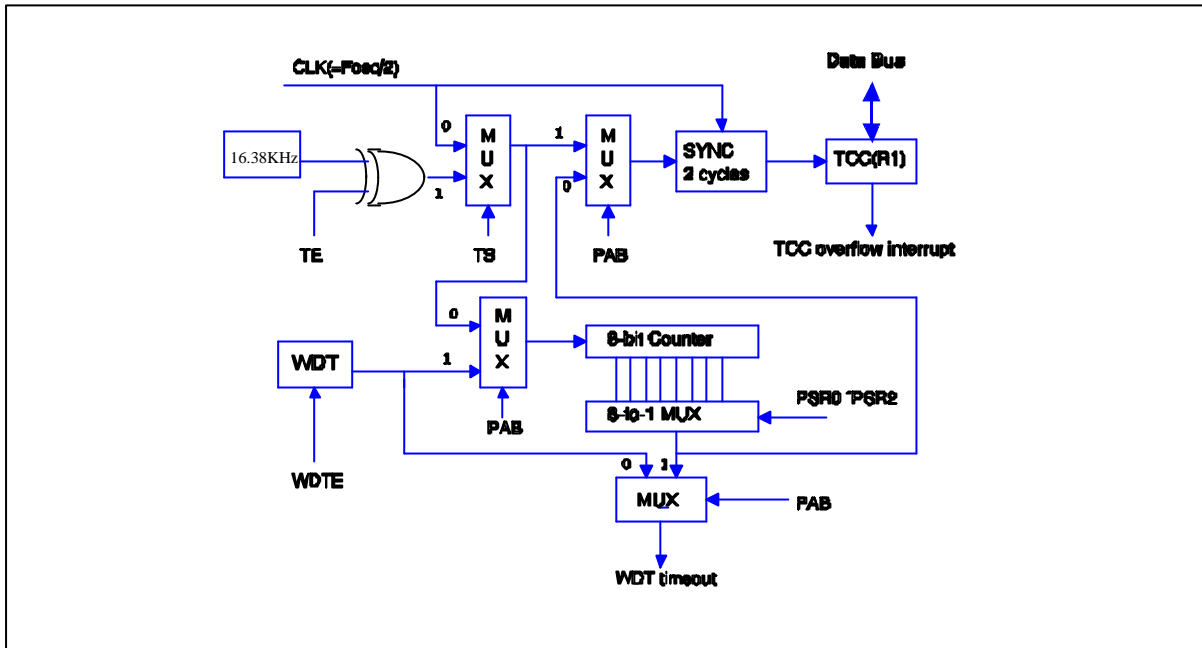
CLK(=Fosc/2)

Data Bus

16.38KHz

0
M
U
X
1

TE

TS

1
M
U
X
0

PAB

SYNC
2 cycles

TCC(R1)

TCC overflow interrupt

0
M
U
X
1

WDT

PAB

WDTE

8-bit Counter

8-to-1 MUX

PSR0 ~PSR2

0 1
MUX

PAB

WDT timeout